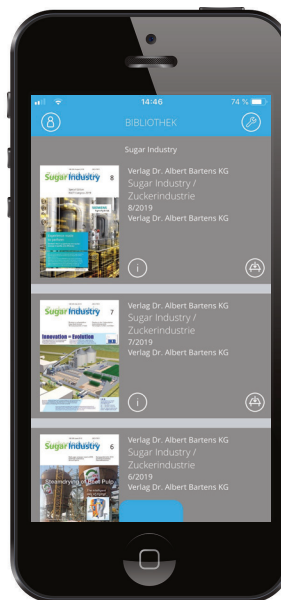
14:46
74 %
BIBLIOTHEK
Sugar Industry

Sugar Industry 8
Verlag Dr. Albert Bartens KG
Sugar Industry / Zuckerindustrie
8/2019
Verlag Dr. Albert Bartens KG

Sugar Industry 7
Innovation + Evolution
Verlag Dr. Albert Bartens KG
Sugar Industry / Zuckerindustrie
7/2019
Verlag Dr. Albert Bartens KG

Sugar Industry 6
Steamdrying of Beet Pulp
Verlag Dr. Albert Bartens KG
Sugar Industry / Zuckerindustrie
6/2019
Verlag Dr. Albert Bartens KG